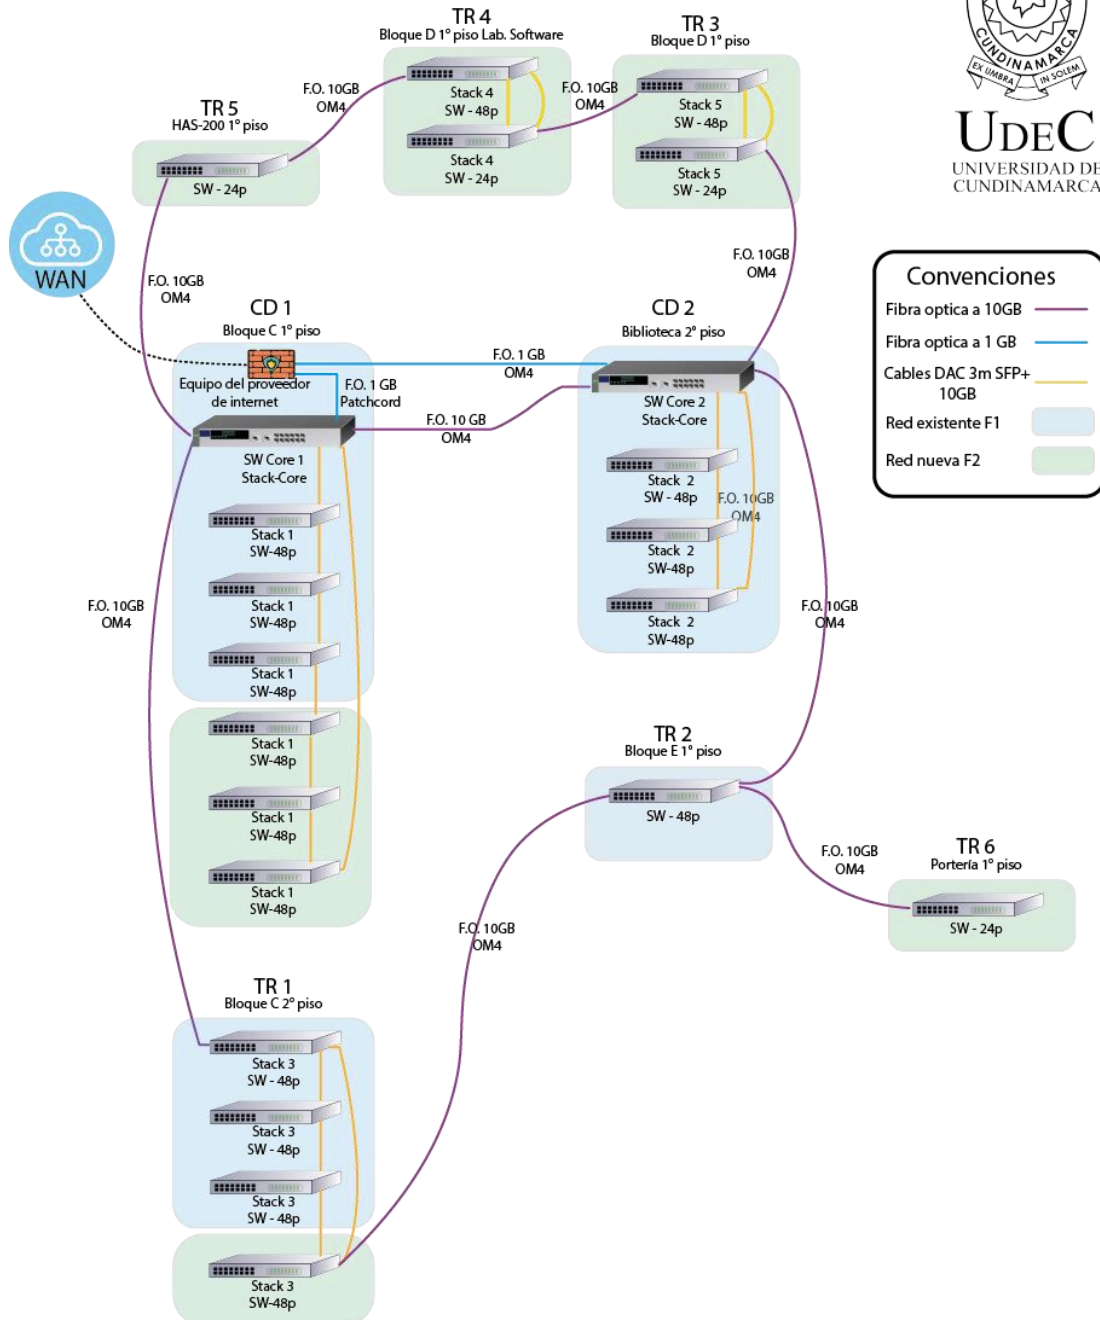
TR 4
Bloque D 1° piso Lab. Software

TR 3
Bloque D 1° piso

CUNDINAMARCA
EX UMBRA IN SOLEM

UDEC
UNIVERSIDAD DE CUNDINAMARCA

TR 5
HAS-200 1° piso

F.O. 10GB
OM4

Stack 4
SW - 48p

Stack 4
SW - 24p

F.O. 10GB
OM4

Stack 5
SW - 48p

Stack 5
SW - 24p

SW - 24p

WAN

F.O. 10GB
OM4

F.O. 10GB
OM4

Convenciones
Fibra optica a 10GB
Fibra optica a 1 GB
Cables DAC 3m SFP+ 10GB
Red existente F1
Red nueva F2

CD 1
Bloque C 1° piso

CD 2
Biblioteca 2° piso

F.O. 1 GB
OM4

Equipo del proveedor de internet

F.O. 1 GB
Patchcord

F.O. 10 GB
OM4

SW Core 2
Stack-Core

SW Core 1
Stack-Core

Stack 2
SW - 48p

F.O. 10GB
OM4

Stack 1
SW-48p

Stack 2
SW-48p

Stack 1
SW-48p

F.O. 10GB
OM4

Stack 2
SW-48p

F.O. 10GB
OM4

Stack 1
SW-48p

Stack 1
SW-48p

TR 2
Bloque E 1° piso

SW - 48p

Stack 1
SW-48p

F.O. 10GB
OM4

TR 6
Portería 1° piso

Stack 1
SW-48p

SW - 24p

F.O. 10GB
OM4

TR 1
Bloque C 2° piso

Stack 3
SW - 48p

Stack 3
SW - 48p

Stack 3
SW - 48p

Stack 3
SW-48p